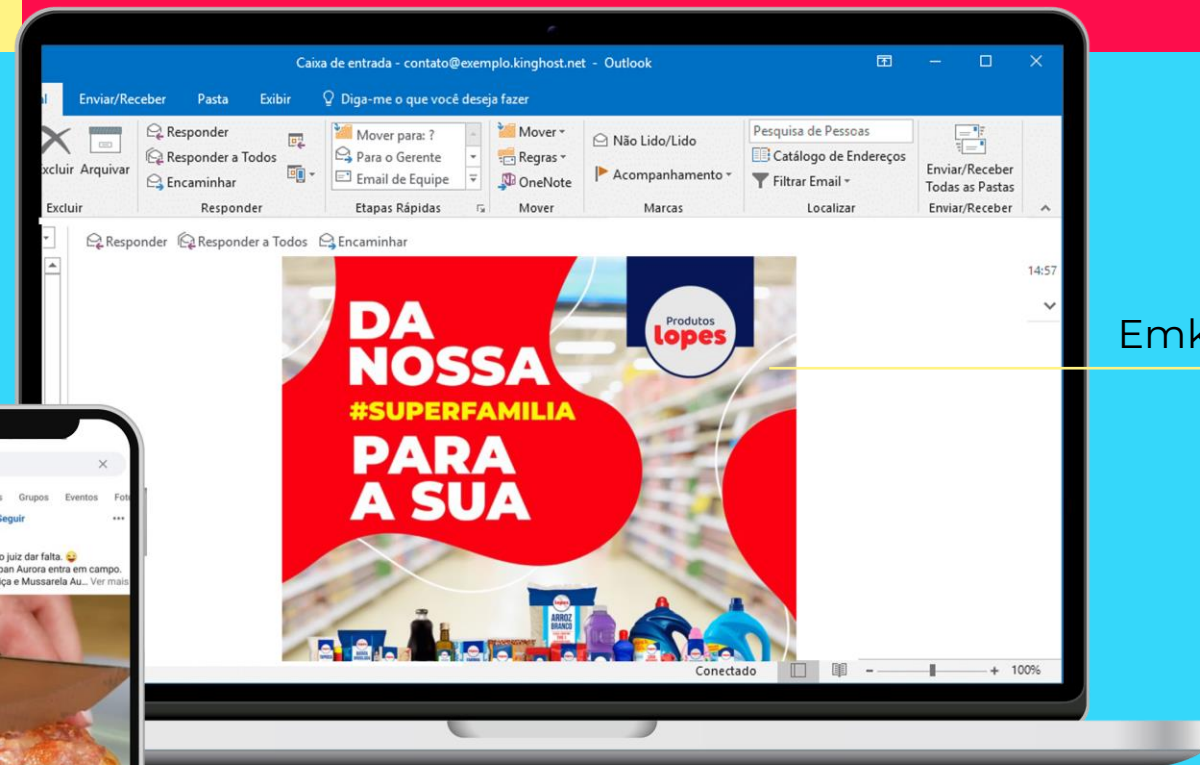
Caixa de entrada - contato@exemplo.kinghost.net - Outlook

Enviar/Receber Pasta Exibir Diga-me o que você deseja fazer

Excluir Arquivar
Excluir

Responder
Responder a Todos
Encaminhar
Responder

Mover para: ?
Para o Gerente
Email de Equipe
Etapas Rápidas

Mover
Regras
OneNote
Mover

Não Lido/Lido
Acompanhamento
Marcas

Pesquisa de Pessoas
Catálogo de Endereços
Filtrar Email
Localizar

Enviar/Receber Todas as Pastas
Enviar/Receber

Responder Responder a Todos Encaminhar

14:57

Produtos lopes

DA NOSSA #SUPERFAMILIA PARA A SUA

ARROZ BRANCO

Conectado 100%

Emk

Grupos Eventos Fot
Seguir
o juiz dar falta.
oan Aurora entra em campo.
ça e Mussarela Au... Ver mais